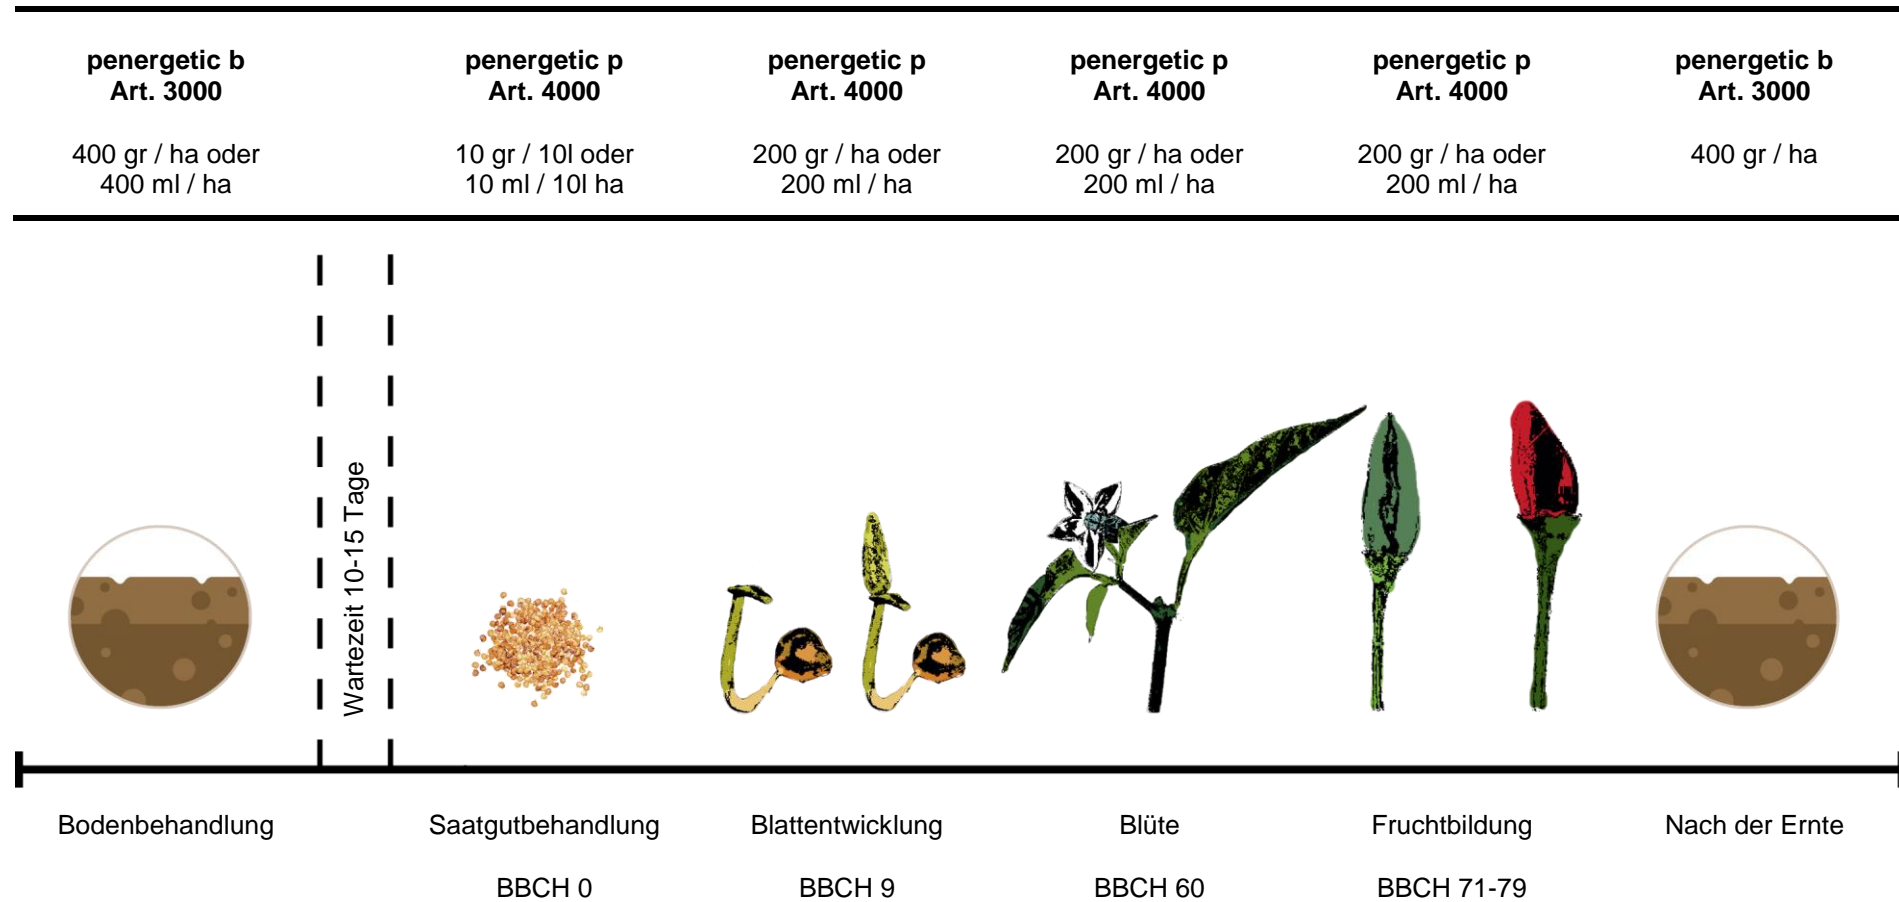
| penergetic b Art. 3000 400 gr / ha oder 400 ml / ha | penergetic p Art. 4000 10 gr / 10l oder 10 ml / 10l ha | penergetic p Art. 4000 200 gr / ha oder 200 ml / ha | penergetic p Art. 4000 200 gr / ha oder 200 ml / ha | penergetic p Art. 4000 200 gr / ha oder 200 ml / ha | penergetic b Art. 3000 400 gr / ha |
|---|---|---|---|---|---|

Wartezeit 10-15 Tage

| Bodenbehandlung | Saatgutbehandlung | Blattentwicklung | Blüte | Fruchtbildung | Nach der Ernte |
|---|---|---|---|---|---|
| | BBCH 0 | BBCH 9 | BBCH 60 | BBCH 71-79 | |